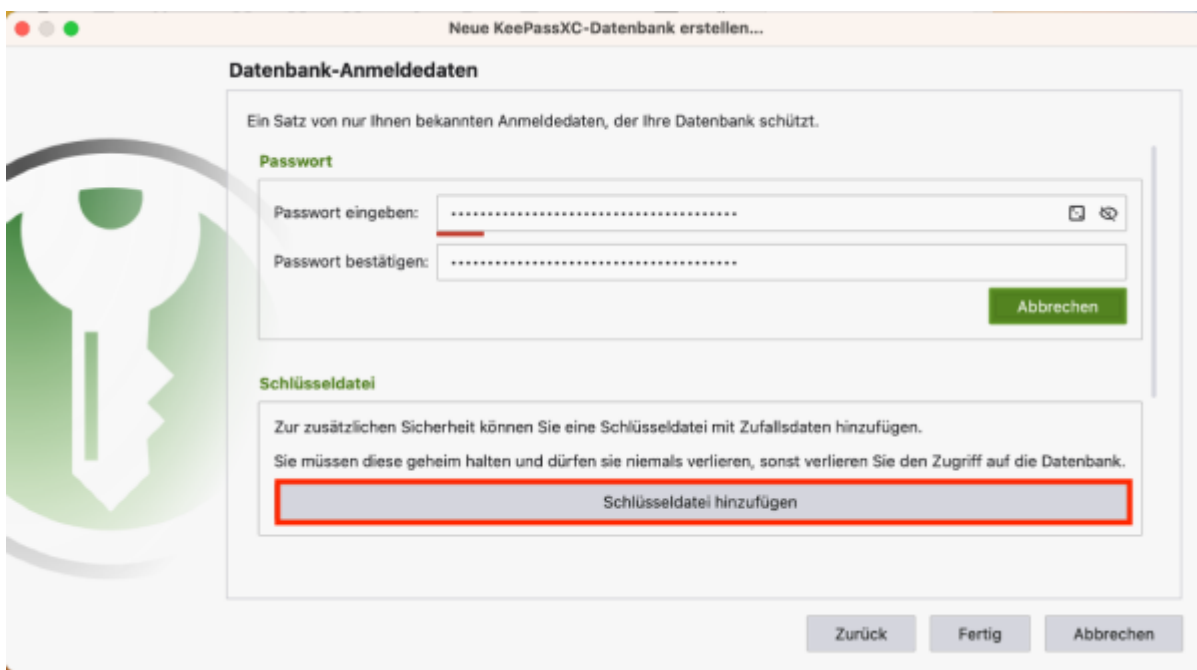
Neue KeePassXC-Datenbank erstellen...

Datenbank-Anmeldedaten

Ein Satz von nur Ihnen bekannten Anmeldedaten, der Ihre Datenbank schützt.

Passwort

Passwort eingeben: ••••••••••••••••••••••••••••••••••••••••

Passwort bestätigen: ••••••••••••••••••••••••••••••••••••••••

Abbrechen

Schlüsseldatei

Zur zusätzlichen Sicherheit können Sie eine Schlüsseldatei mit Zufallsdaten hinzufügen.

Sie müssen diese geheim halten und dürfen sie niemals verlieren, sonst verlieren Sie den Zugriff auf die Datenbank.

Schlüsseldatei hinzufügen

Zurück Fertig Abbrechen